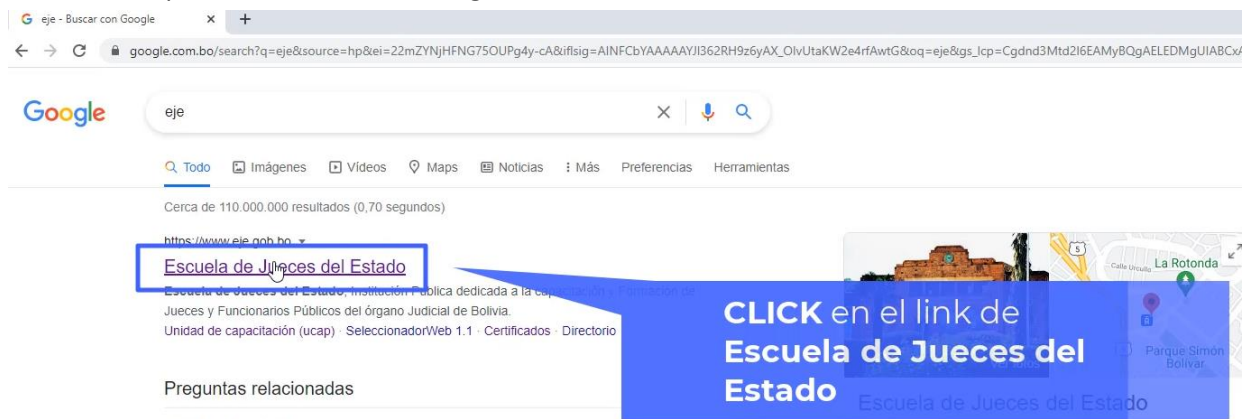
eje - Buscar con Google × +

google.com.bo/search?q=eje&source=hp&ei=22mZYNjHFNG75OUPg4y-cA&iflsig=AINFCbYAAAAAYJI362RH9z6yAX_OlvUtaKW2e4rfAwtG&oq=eje&gs_lcp=Cgdnd3Mtd2l6EAMyBQgAELEDMgUIABCx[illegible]

Google

eje

Todo Imágenes Vídeos Maps Noticias : Más Preferencias Herramientas

Cerca de 110.000.000 resultados (0,70 segundos)

https://www.eje.gob.bo

Escuela de Jueces del Estado

Escuela de Jueces del Estado, Institución Pública dedicada a la capacitación y Formación de Jueces y Funcionarios Públicos del órgano Judicial de Bolivia.

Unidad de capacitación (ucap) · SeleccionadorWeb 1.1 · Certificados · Directorio

Preguntas relacionadas

Calle Urcullo La Rotonda

Parque Simón Bolívar

CLICK en el link de Escuela de Jueces del Estado

Escuela de Jueces del Estado